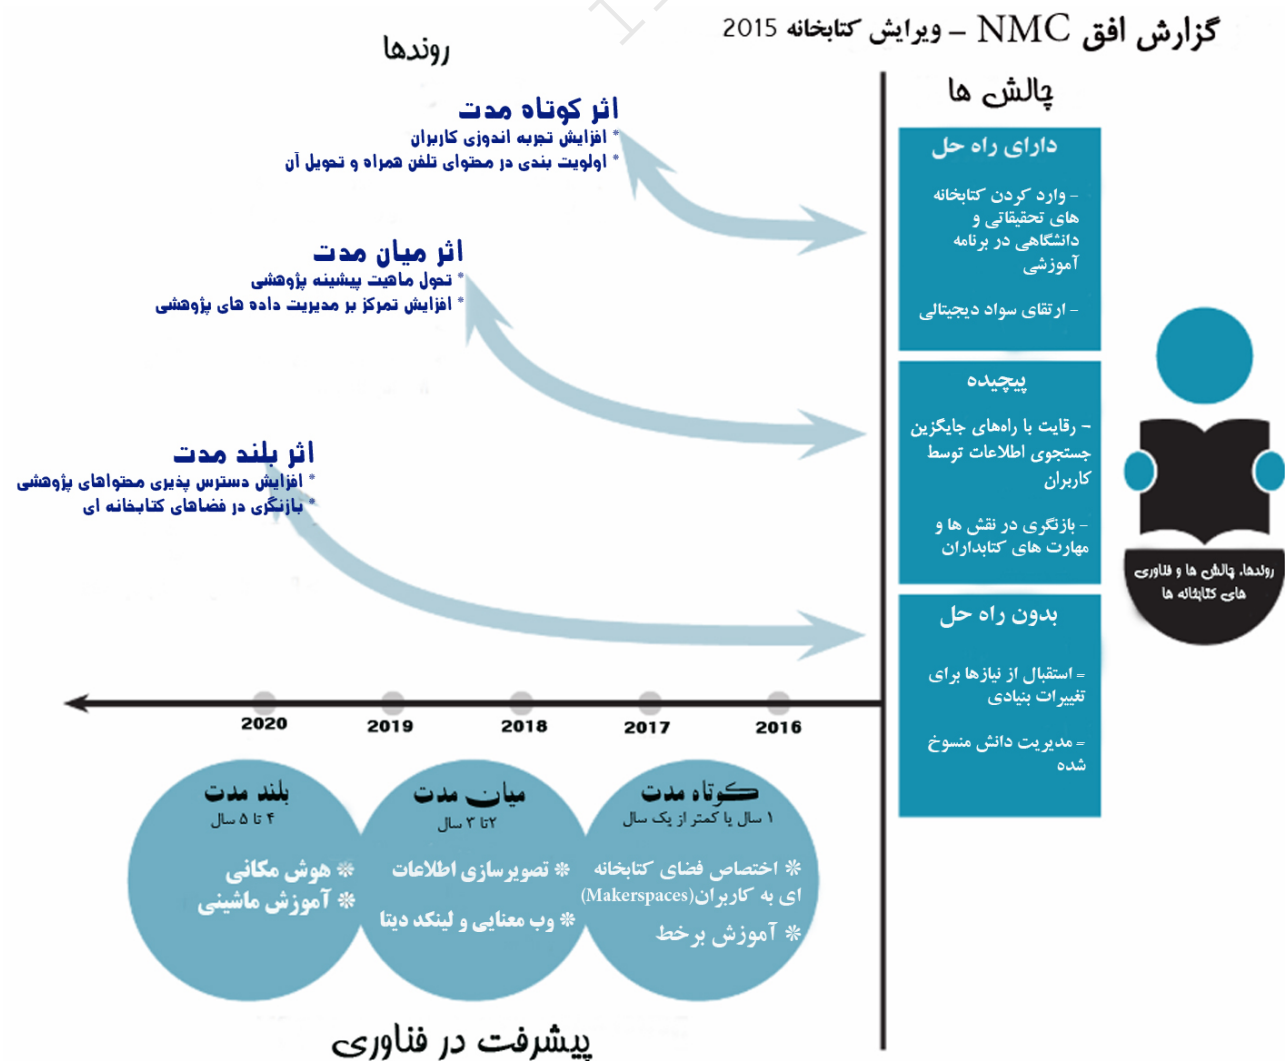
گزارش افق NMC – ویرایش کتابخانه 2015

روندها

اثر کوتاه مدت
* افزایش تجربه اندوزی کاربران
* اولویت بندی در محتوای تلفن همراه و تحویل آن

اثر میان مدت
* تحول ماهیت پیشینه پژوهشی
* افزایش تمرکز بر مدیریت داده های پژوهشی

اثر بلند مدت
* افزایش دسترس پذیری محتواهای پژوهشی
* بازنگری در فضاهای کتابخانه ای

چالش ها

دارای راه حل
– وارد کردن کتابخانه های تحقیقاتی و دانشگاهی در برنامه آموزشی
– ارتقای سواد دیجیتالی

پیچیده
– رقابت با راه‌های جایگزین جستجوی اطلاعات توسط کاربران
– بازنگری در نقش ها و مهارت های کتابداران

بدون راه حل
– استقبال از نیازها برای تغییرات بنیادی
– مدیریت دانش منسوخ شده

روندها، چالش ها و فناوری های کتابخانه ها

2020 2019 2018 2017 2016

کوتاه مدت
۱ سال یا کمتر از یک سال
* اختصاص فضای کتابخانه ای به کاربران(Makerspaces)
* آموزش برخط

میان مدت
۲تا ۳ سال
* تصویرسازی اطلاعات
* وب معنایی و لینکد دیتا

بلند مدت
۴ تا ۵ سال
* هوش مکانی
* آموزش ماشینی

پیشرفت در فناوری